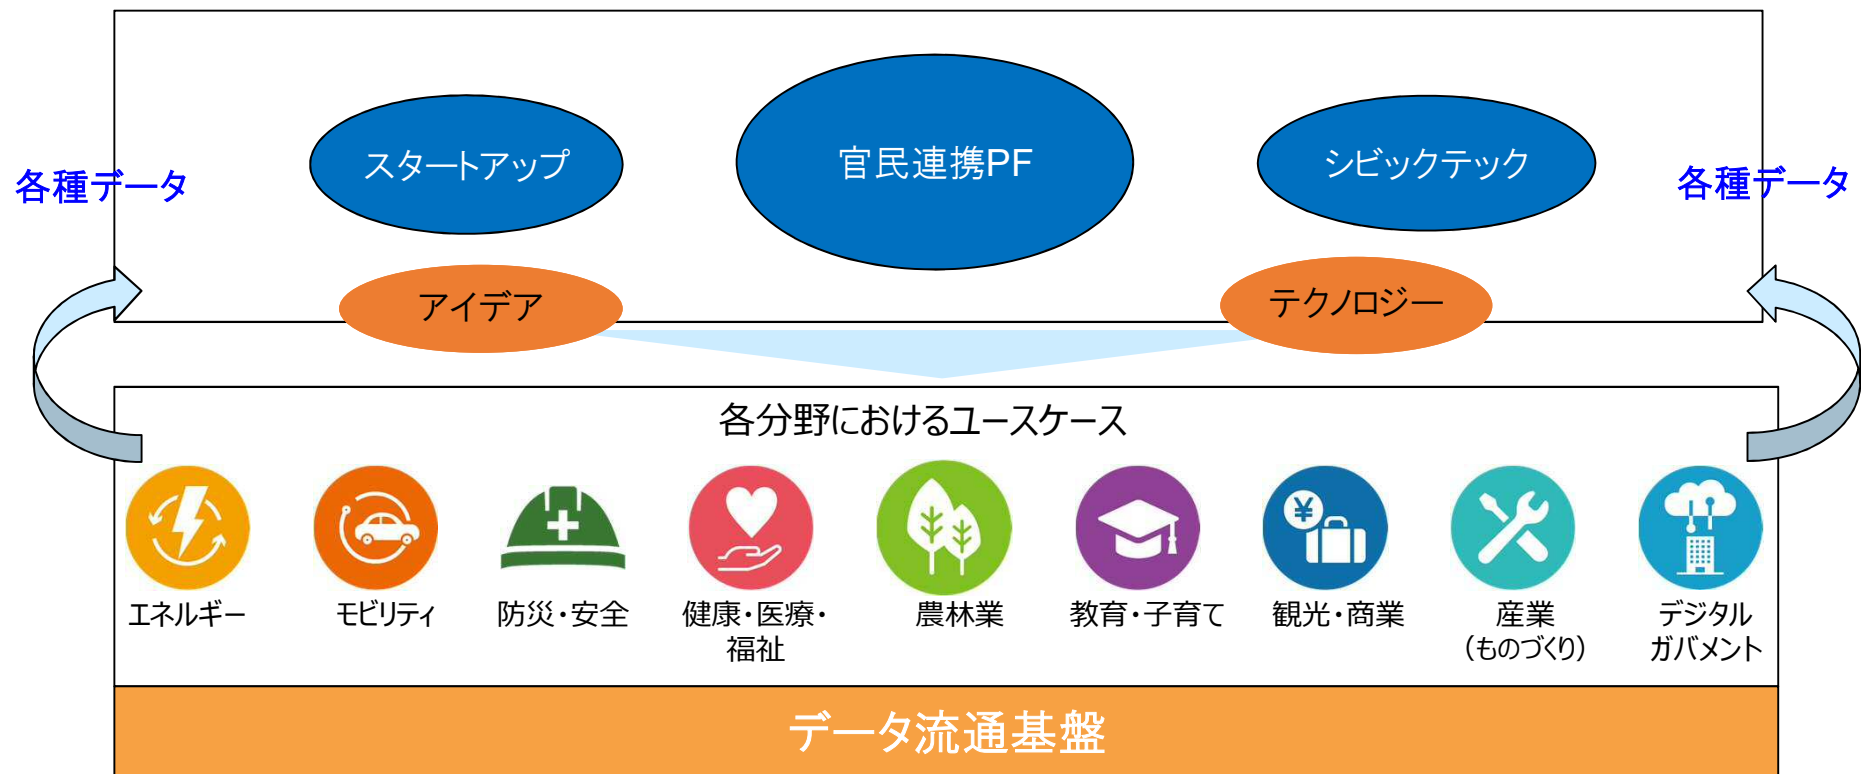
各種データ

スタートアップ

官民連携PF

シビックテック

各種データ

アイデア

テクノロジー

各分野におけるユースケース

エネルギー

モビリティ

防災・安全

健康・医療・福祉

農林業

教育・子育て

観光・商業

産業（ものづくり）

デジタルガバメント

データ流通基盤